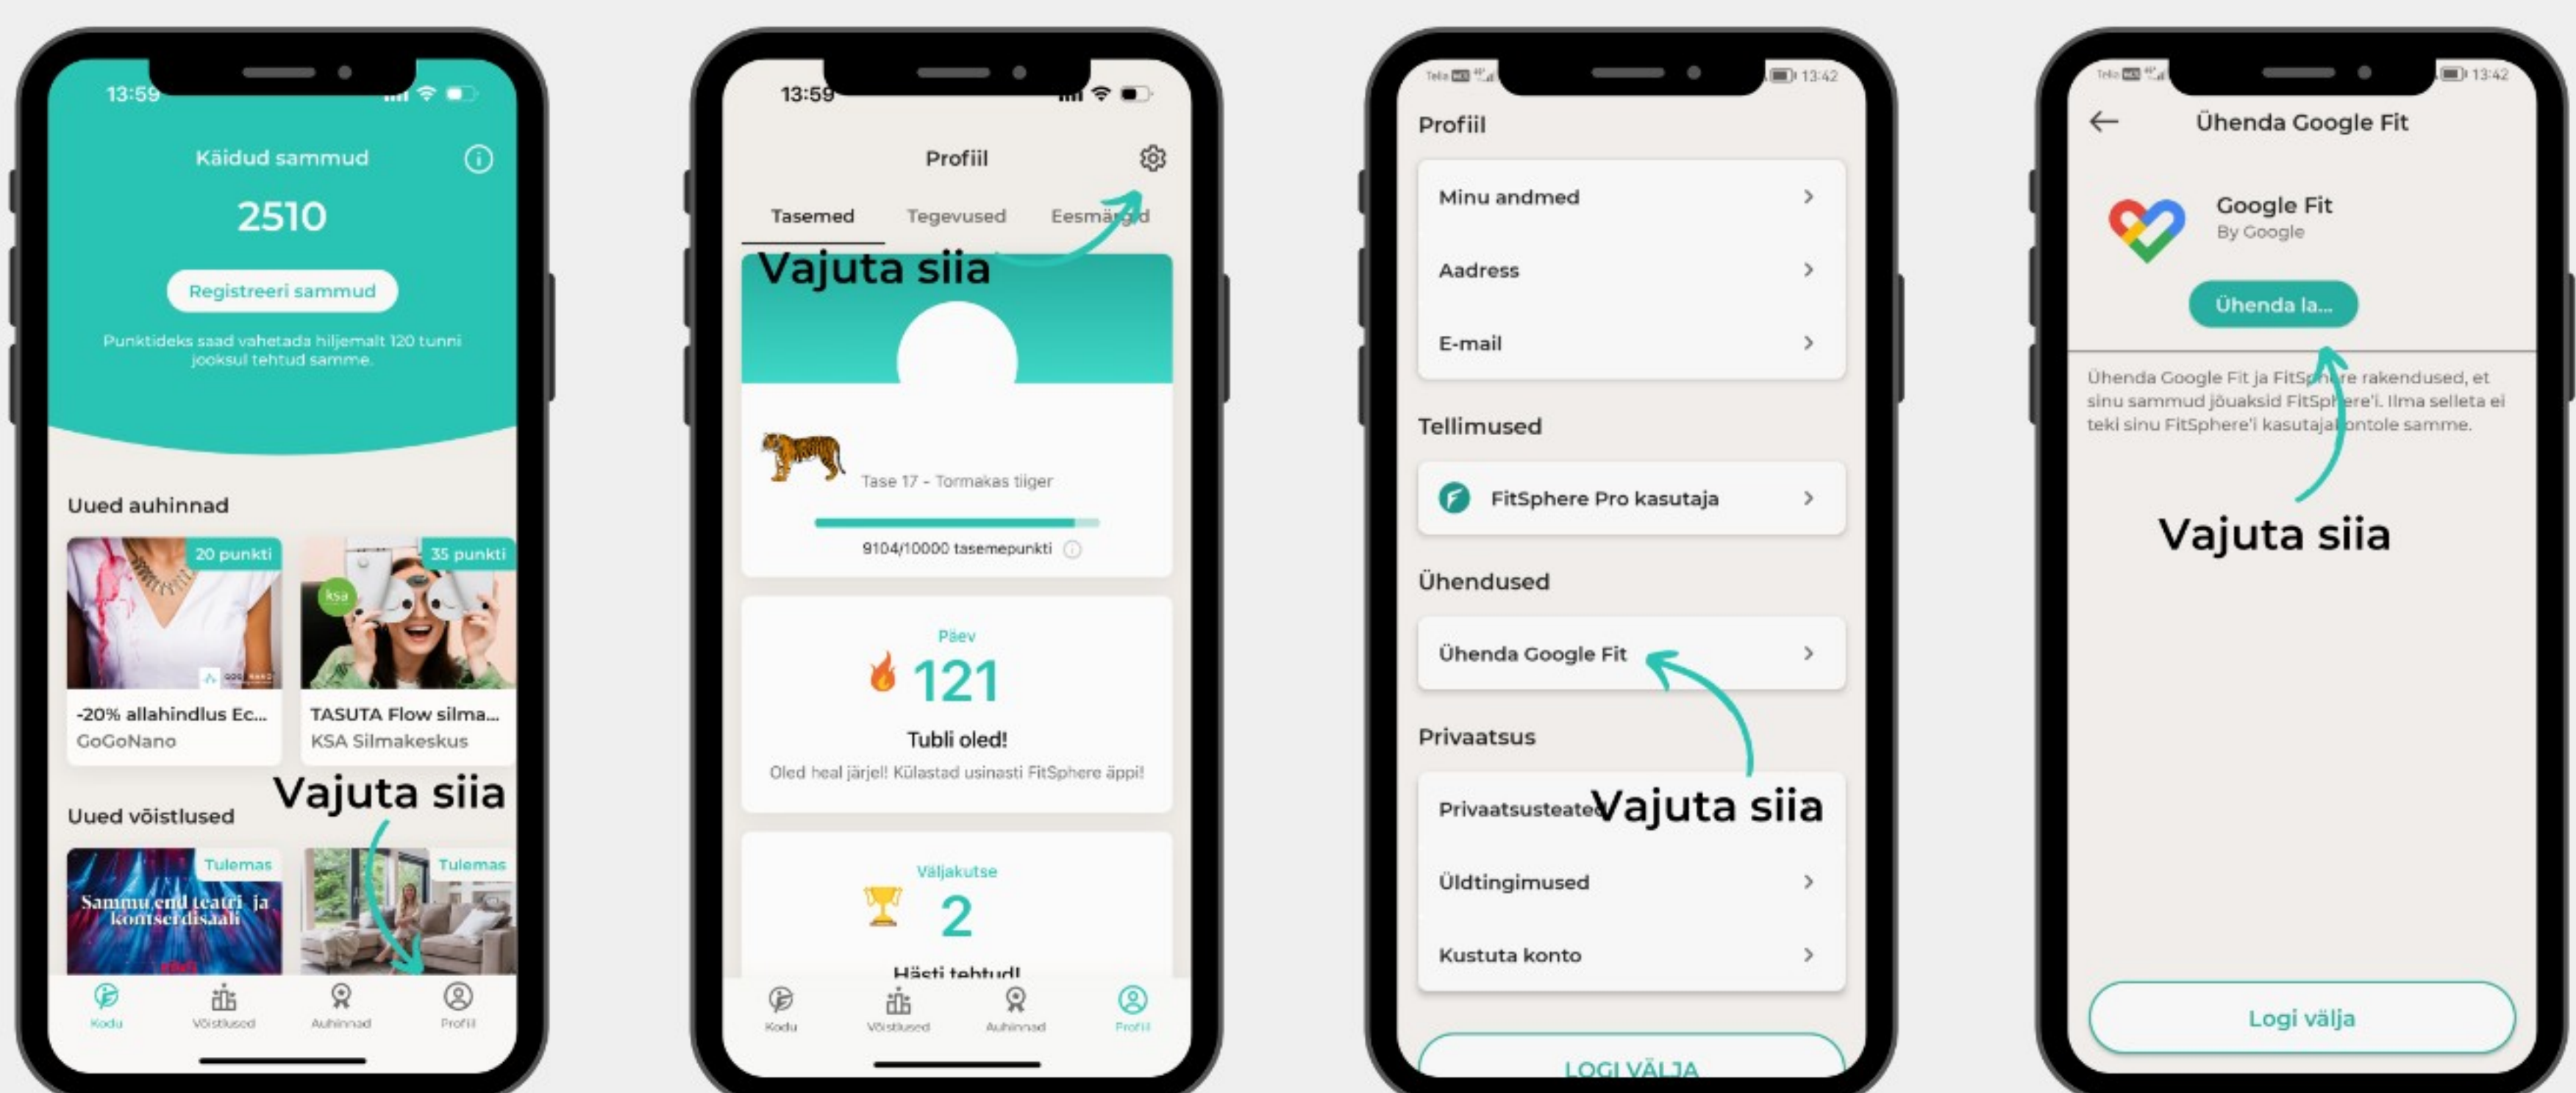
13:59

Käidud sammud

2510

Registreeri sammud

Punktideks saad vahetada hiljemalt 120 tunni jooksul tehtud samme.

Uued auhinnad

20 punkti

-20% allahindlus Ec...
GoGoNano

35 punkti

ksa

TASUTA Flow silma...
KSA Silmakeskus

Uued võistlused

Vajuta siia

Tulemas

Sammu end teatri ja kontserdisaali

Tulemas

Kodu Võistlused Auhinnad Profiil

13:59

Profiil

Tasemed Tegevused Eesmärgid

Vajuta siia

Tase 17 - Tormakas tiiger

9104/10000 tasemepunkti

Päev

121

Tubli oled!

Oled heal järjel! Külastad usinasti FitSphere äppi!

Väljakutse

2

Hästi tehtud!

Kodu Võistlused Auhinnad Profiil

13:42

Profiil

Minu andmed

Aadress

E-mail

Tellimused

FitSphere Pro kasutaja

Ühendused

Ühenda Google Fit

Privaatsus

Privaatsusteade

Vajuta siia

Üldtingimused

Kustuta konto

LOGI VÄLJA

13:42

Ühenda Google Fit

Google Fit
By Google

Ühenda la...

Ühenda Google Fit ja FitSphere rakendused, et sinu sammud jõuaksid FitSphere'i. Ilma selleta ei teki sinu FitSphere'i kasutajakontole samme.

Vajuta siia

Logi välja